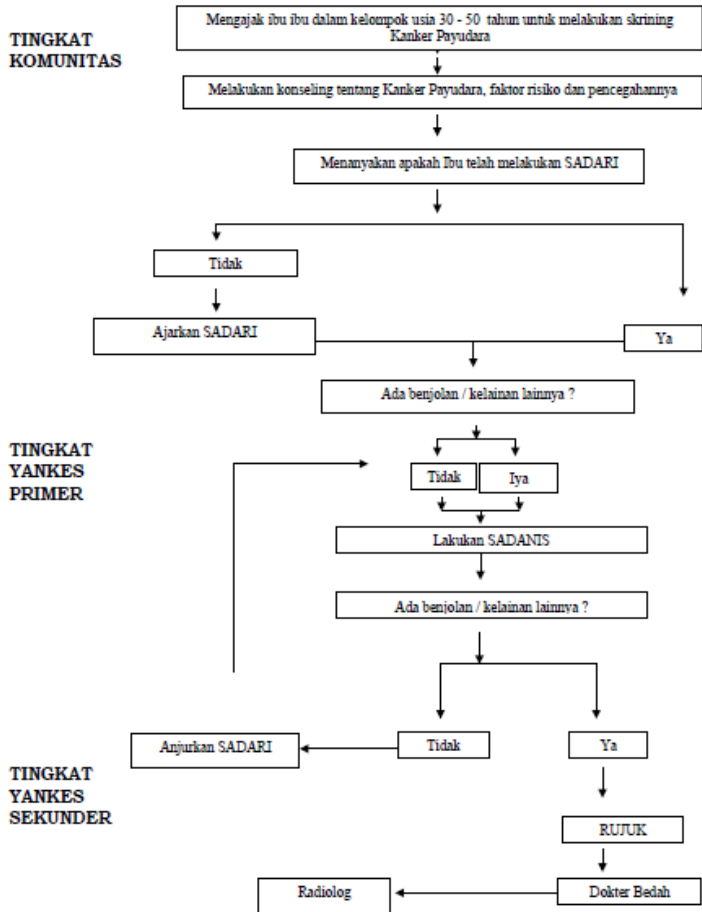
TINGKAT KOMUNITAS

Mengajak ibu ibu dalam kelompok usia 30 - 50 tahun untuk melakukan skrining Kanker Payudara

Melakukan konseling tentang Kanker Payudara, faktor risiko dan pencegahannya

Menanyakan apakah Ibu telah melakukan SADARI

Tidak

Ajarkan SADARI

Ya

Ada benjolan / kelainan lainnya ?

TINGKAT YANKES PRIMER

Tidak

Iya

Lakukan SADANIS

Ada benjolan / kelainan lainnya ?

Anjurkan SADARI

Tidak

Ya

TINGKAT YANKES SEKUNDER

RUJUK

Radiolog

Dokter Bedah